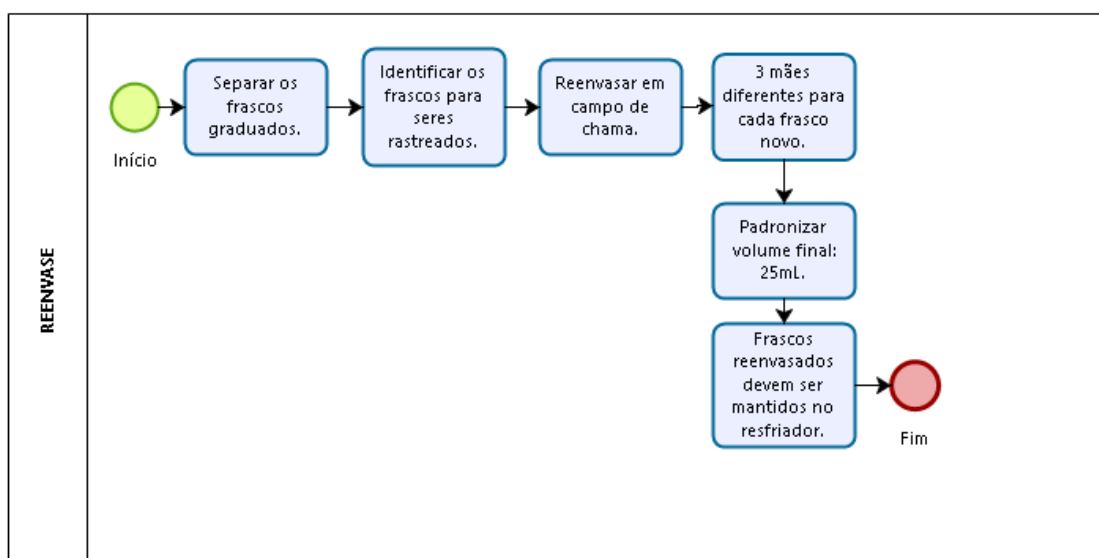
REENVASE

Início

Separar os frascos graduados.

Identificar os frascos para seres rastreados.

Reenvasar em campo de chama.

3 mães diferentes para cada frasco novo.

Padronizar volume final: 25mL.

Frascos reenvasados devem ser mantidos no resfriador.

Fim